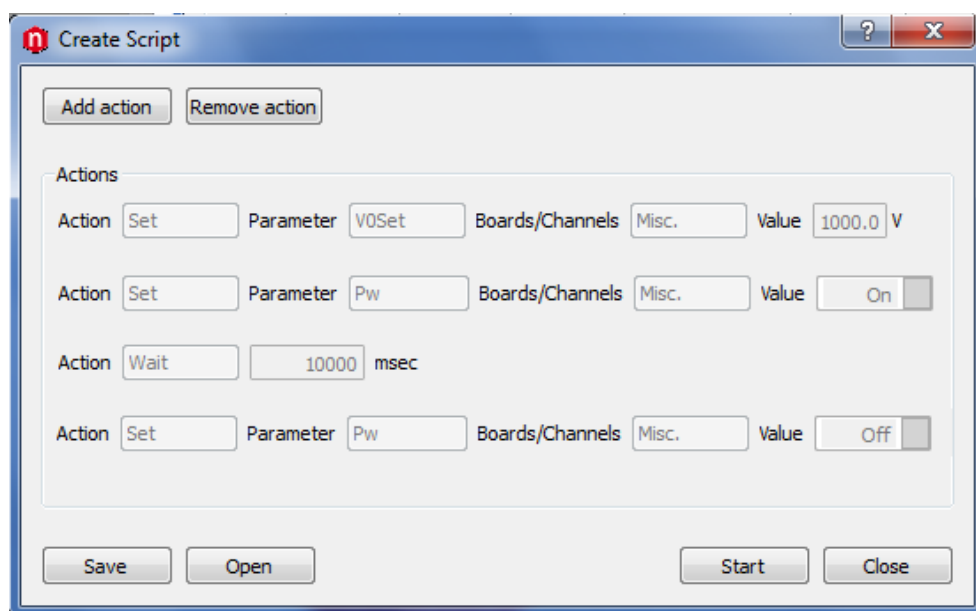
Create Script

?
X

Add action
Remove action

Actions

Action Set Parameter V0Set Boards/Channels Misc. Value 1000.0 V

Action Set Parameter Pw Boards/Channels Misc. Value On

Action Wait 10000 msec

Action Set Parameter Pw Boards/Channels Misc. Value Off

Save
Open
Start
Close